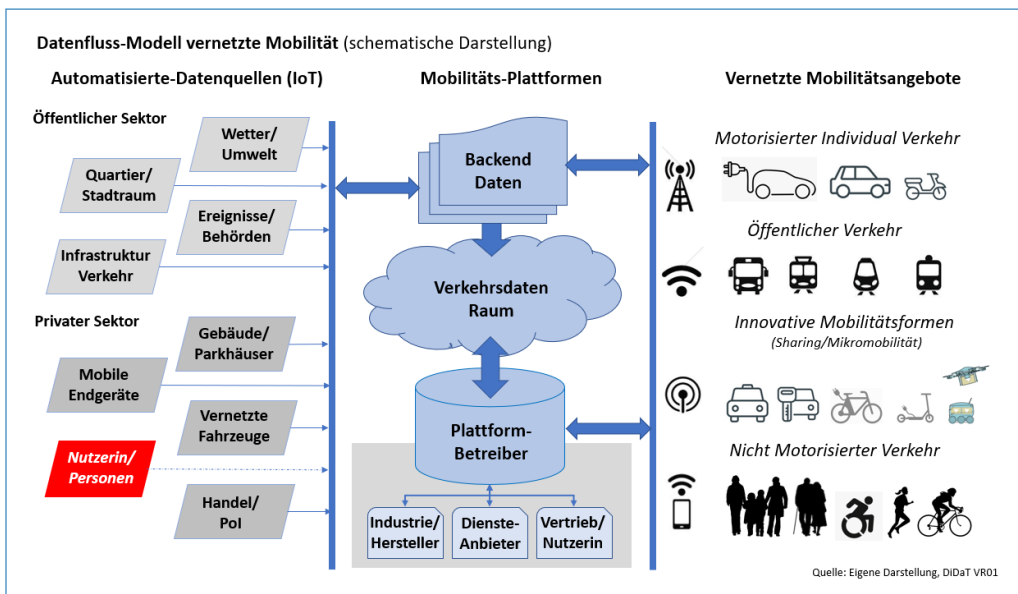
Datenfluss-Modell vernetzte Mobilität (schematische Darstellung)

Automatisierte-Datenquellen (IoT)

Öffentlicher Sektor

Wetter/ Umwelt

Quartier/ Stadtraum

Ereignisse/ Behörden

Infrastruktur Verkehr

Privater Sektor

Gebäude/ Parkhäuser

Mobile Endgeräte

Vernetzte Fahrzeuge

Nutzerin/ Personen

Handel/ PoI

Mobilitäts-Plattformen

Backend Daten

Verkehrsdaten Raum

Plattform-Betreiber

Industrie/ Hersteller

Dienste-Anbieter

Vertrieb/ Nutzerin

Vernetzte Mobilitätsangebote

Motorisierter Individual Verkehr

Öffentlicher Verkehr

Innovative Mobilitätsformen (Sharing/Mikromobilität)

Nicht Motorisierter Verkehr

Quelle: Eigene Darstellung, DiDaT VR01